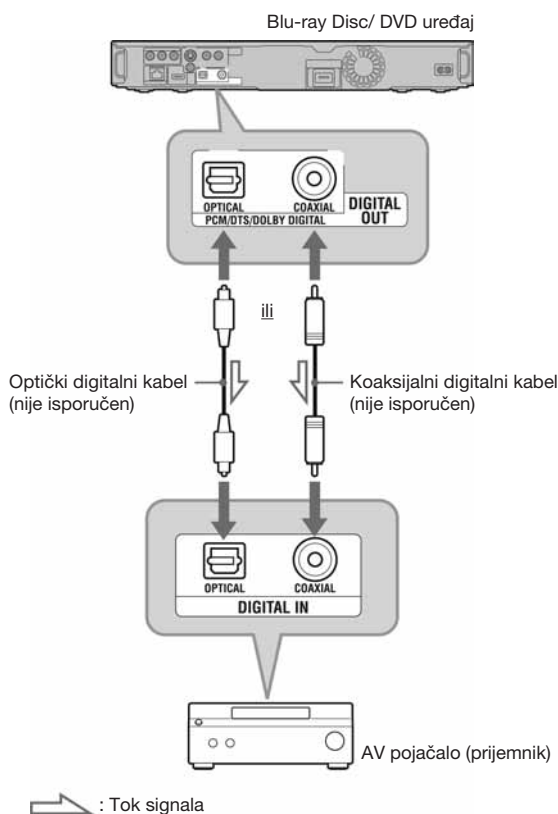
Blu-ray Disc/ DVD uređaj

OPTICAL

COAXIAL

PCM/DTS/DOLBY DIGITAL

DIGITAL OUT

ili

Optički digitalni kabel (nije isporučen)

Koaksijalni digitalni kabel (nije isporučen)

OPTICAL

COAXIAL

DIGITAL IN

AV pojačalo (prijemnik)

: Tok signala